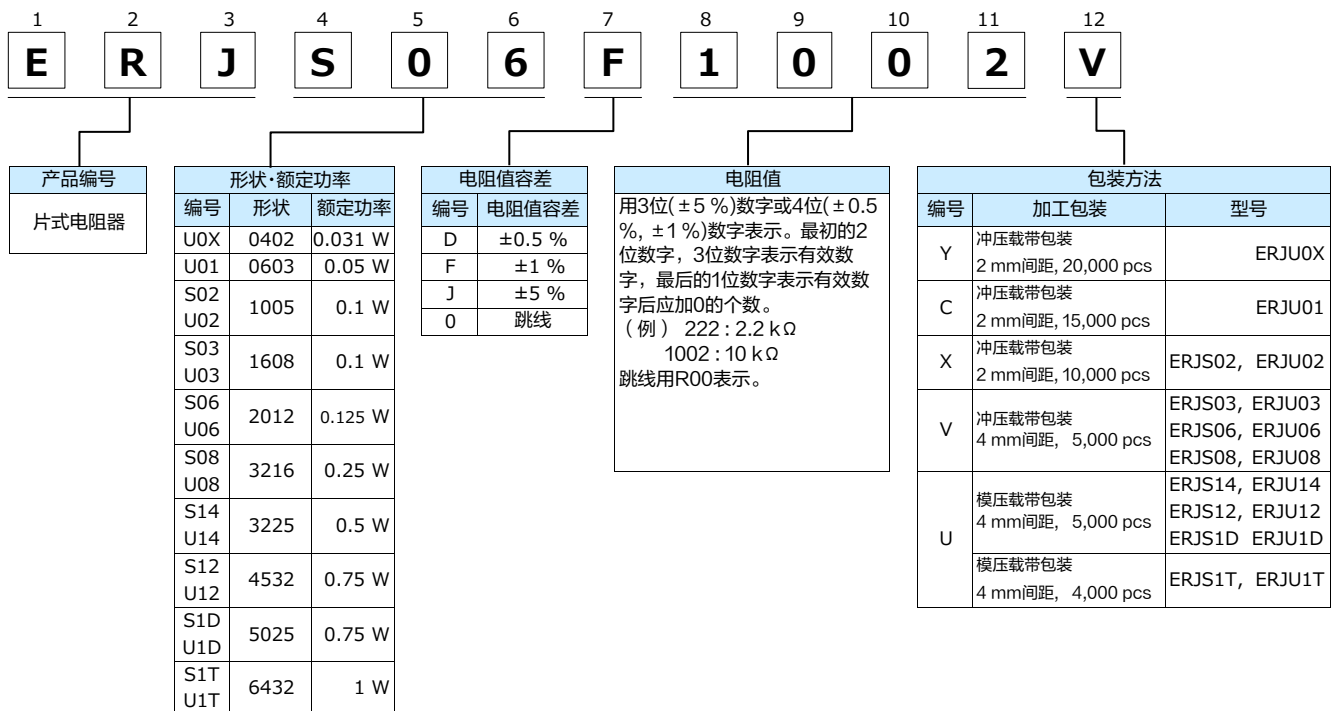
1 2 3 4 5 6 7 8 9 10 11 12

E R J S 0 6 F 1 0 0 2 V

| 产品编号 |
|---|
| 片式电阻器 |

| 形状·额定功率 | | |
|---|---|---|
| 编号 | 形状 | 额定功率 |
| U0X | 0402 | 0.031 W |
| U01 | 0603 | 0.05 W |
| S02 U02 | 1005 | 0.1 W |
| S03 U03 | 1608 | 0.1 W |
| S06 U06 | 2012 | 0.125 W |
| S08 U08 | 3216 | 0.25 W |
| S14 U14 | 3225 | 0.5 W |
| S12 U12 | 4532 | 0.75 W |
| S1D U1D | 5025 | 0.75 W |
| S1T U1T | 6432 | 1 W |

| 电阻值容差 | |
|---|---|
| 编号 | 电阻值容差 |
| D | ±0.5 % |
| F | ±1 % |
| J | ±5 % |
| 0 | 跳线 |

电阻值
用3位(±5 %)数字或4位(±0.5 %, ±1 %)数字表示。最初的2位数字，3位数字表示有效数字，最后的1位数字表示有效数字后应加0的个数。
（例） 222 : 2.2 kΩ
1002 : 10 kΩ
跳线用R00表示。

| 包装方法 | | |
|---|---|---|
| 编号 | 加工包装 | 型号 |
| Y | 冲压载带包装 2 mm间距, 20,000 pcs | ERJU0X |
| C | 冲压载带包装 2 mm间距, 15,000 pcs | ERJU01 |
| X | 冲压载带包装 2 mm间距, 10,000 pcs | ERJS02, ERJU02 |
| V | 冲压载带包装 4 mm间距, 5,000 pcs | ERJS03, ERJU03 ERJS06, ERJU06 ERJS08, ERJU08 |
| U | 模压载带包装 4 mm间距, 5,000 pcs | ERJS14, ERJU14 ERJS12, ERJU12 ERJS1D ERJU1D |
| U | 模压载带包装 4 mm间距, 4,000 pcs | ERJS1T, ERJU1T |